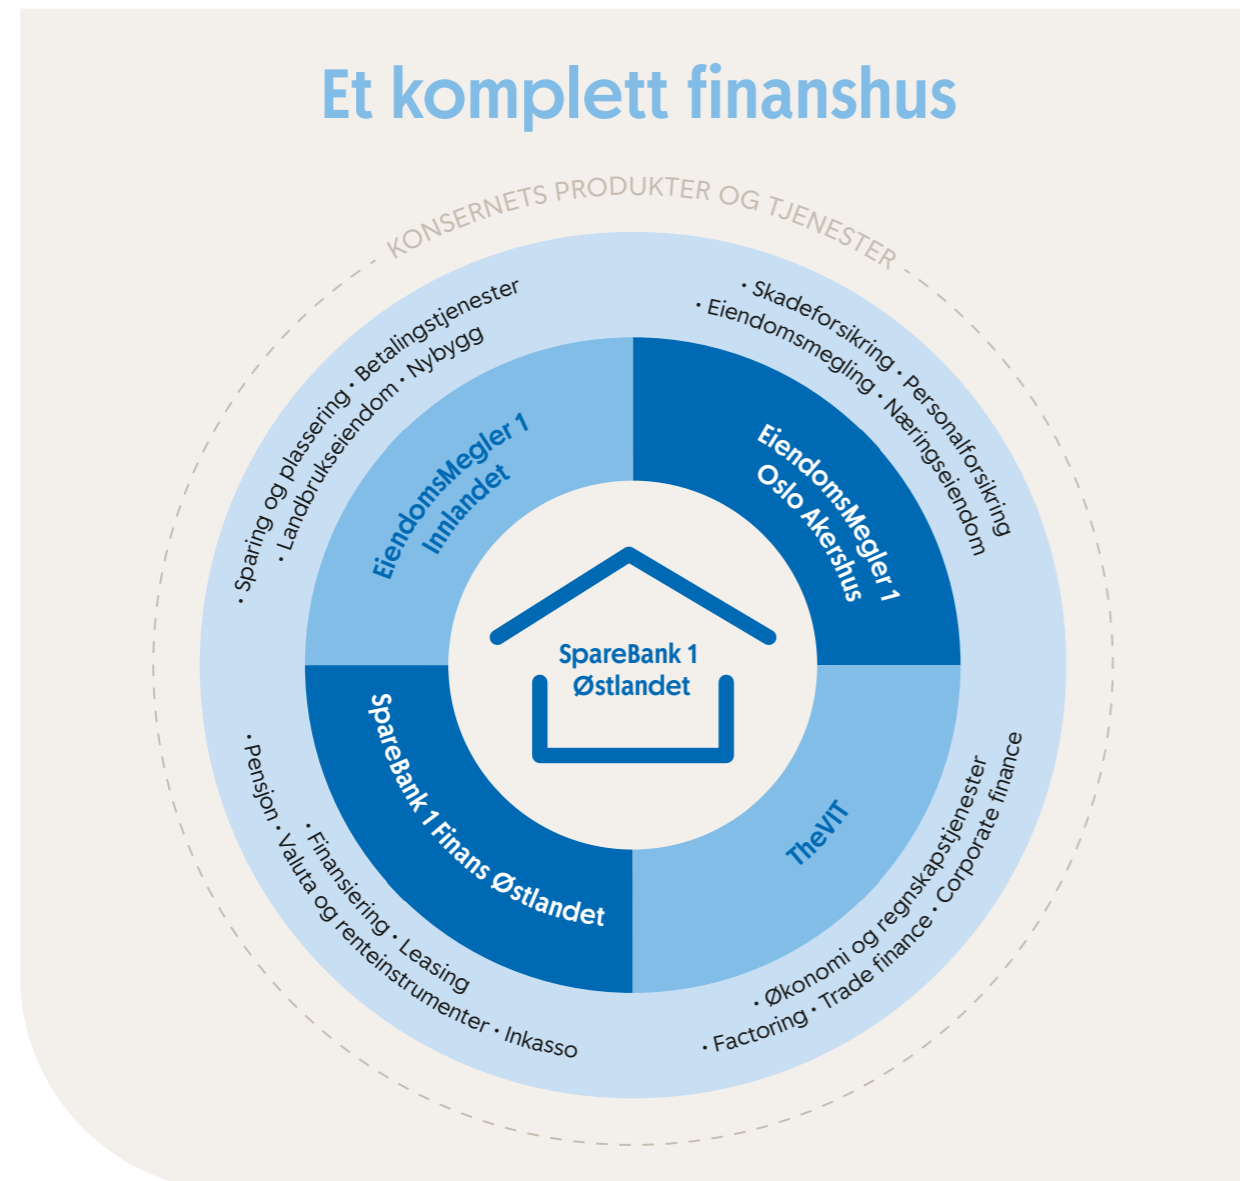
Et komplett finanshus

KONSERNETS PRODUKTER OG TJENESTER

• Sparing og plassering • Betalingstjenester
• Landbrukseiendom • Nybygg

• Skadeforsikring • Personalforsikring
• Eiendomsmegling • Næringseiendom

EiendomsMegler 1 Innlandet

EiendomsMegler 1 Oslo Akershus

SpareBank 1 Østlandet

SpareBank 1 Finans Østlandet

TheVIT

• Pensjon • Valuta og renteinstrumenter • Inkasso
• Finansiering • Leasing

• Økonomi og regnskapstjenester
• Factoring • Trade finance • Corporate finance